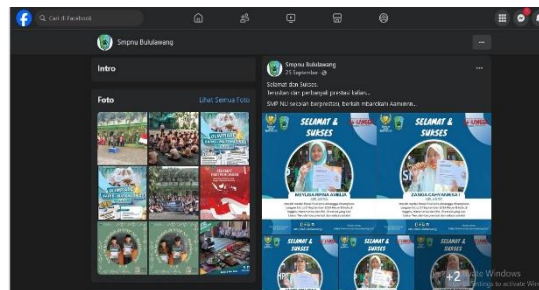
Cari di Facebook

Smpnu Bululawang

Intro

Foto

Lihat Semua Foto

Smpnu Bululawang
25 September

Selamat dan Sukses.
tenulan dan perbanyak prestasi lalian...

SMP NU sekolah berprestasi, berkah mbarokah Aamiinn...

SELAMAT & SUKSES

SELAMAT & SUKSES

SELAMAT & SUKSES

SELAMAT & SUKSES

+2

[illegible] Windows
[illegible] to activate Win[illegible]